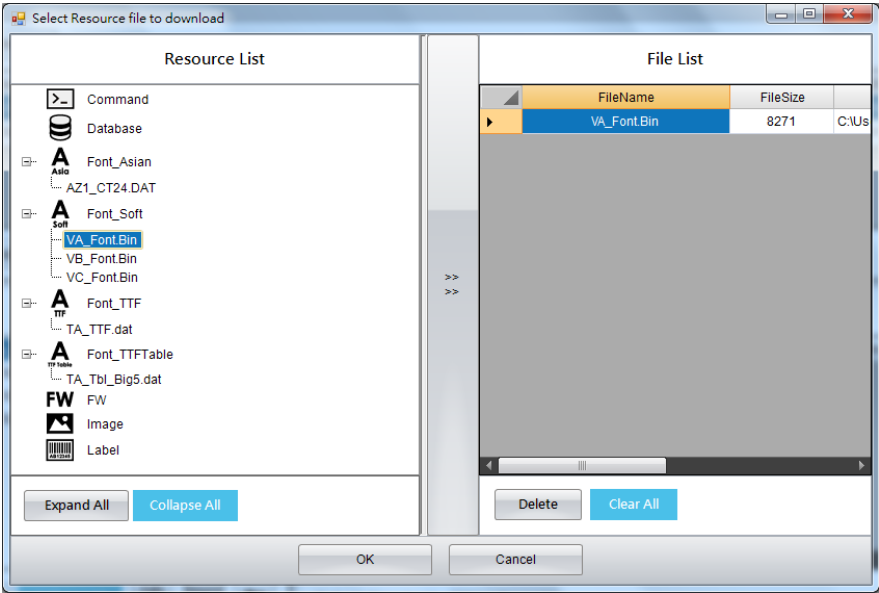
Select Resource file to download

Resource List

Command
Database
A Asia Font_Asian
AZ1_CT24.DAT
A Soft Font_Soft
VA_Font.Bin
VB_Font.Bin
VC_Font.Bin
A TTF Font_TTF
TA_TTF.dat
A TTF Table Font_TTFTable
TA_Tbl_Big5.dat
FW FW
Image
Label

Expand All
Collapse All

>>
>>

File List

| FileName | FileSize | |
|---|---|---|
| VA_Font.Bin | 8271 | C:\Us |

Delete
Clear All

OK
Cancel